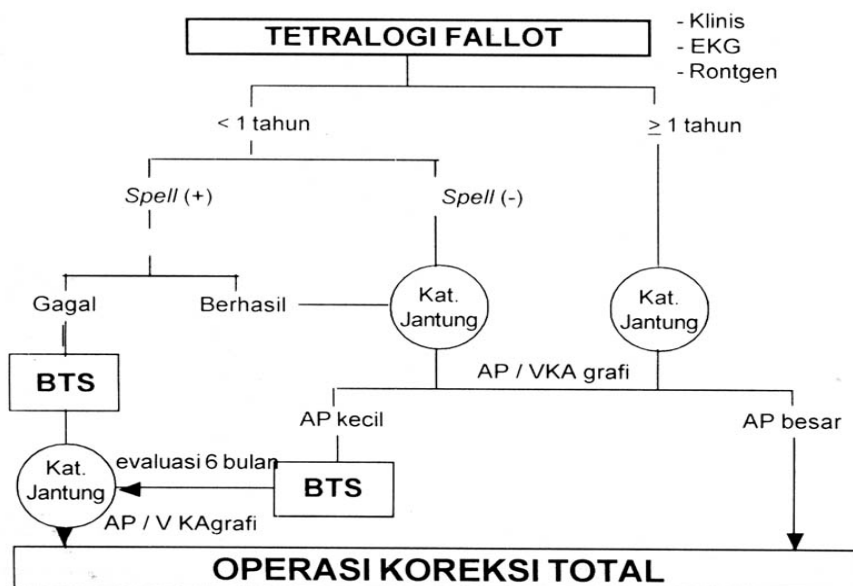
TETRALOGI FALLOT

- Klinis
- EKG
- Rontgen

< 1 tahun

$\geq$ 1 tahun

*Spell* (+)

*Spell* (-)

Gagal

Berhasil

Kat. Jantung

Kat. Jantung

BTS

AP / VKA grafi

AP kecil

AP besar

Kat. Jantung

evaluasi 6 bulan

BTS

AP / V KAgrafi

OPERASI KOREKSI TOTAL